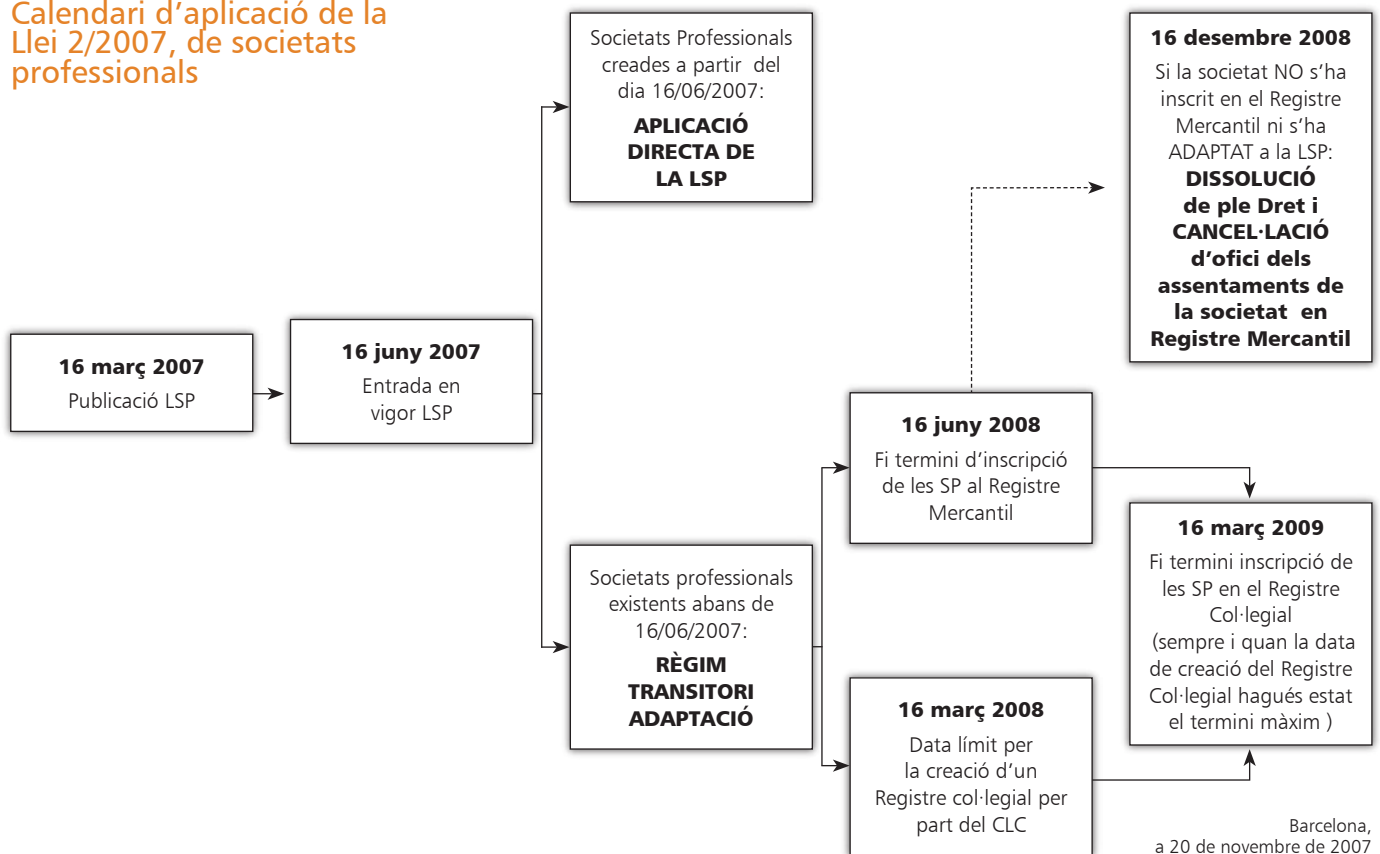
Calendari d'aplicació de la Llei 2/2007, de societats professionals

16 març 2007
Publicació LSP

16 juny 2007
Entrada en vigor LSP

Societats Professionals creades a partir del dia 16/06/2007:
APLICACIÓ DIRECTA DE LA LSP

Societats professionals existents abans de 16/06/2007:
RÈGIM TRANSITORI ADAPTACIÓ

16 juny 2008
Fi termini d'inscripció de les SP al Registre Mercantil

16 març 2008
Data límit per la creació d'un Registre col·legial per part del CLC

16 desembre 2008
Si la societat NO s'ha inscrit en el Registre Mercantil ni s'ha ADAPTAT a la LSP:
DISSOLUCIÓ de ple Dret i CANCEL·LACIÓ d'ofici dels assentaments de la societat en Registre Mercantil

16 març 2009
Fi termini inscripció de les SP en el Registre Col·legial
(sempre i quan la data de creació del Registre Col·legial hagués estat el termini màxim )

Barcelona, a 20 de novembre de 2007